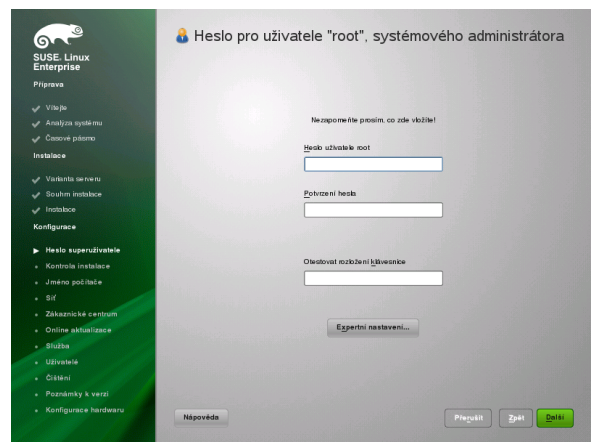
SUSE. Linux Enterprise

Příprava

Vítejte
Analýza systému
Časové pásmo

Instalace

Varianta serveru
Souhrn instalace
Instalace

Konfigurace

Heslo superuživatele
Kontrola instalace
Jméno počítače
Síť
Zákaznické centrum
Online aktualizace
Služba
Uživatelé
Čištění
Poznámky k verzi
Konfigurace hardwaru

Heslo pro uživatele "root", systémového administrátora

Nezapomeňte prosím, co zde vložíte!

Heslo uživatele root

Potvrzení hesla

Otestovat rozložení klávesnice

Expertní nastavení...

Nápověda

Přerušit

Zpět

Další